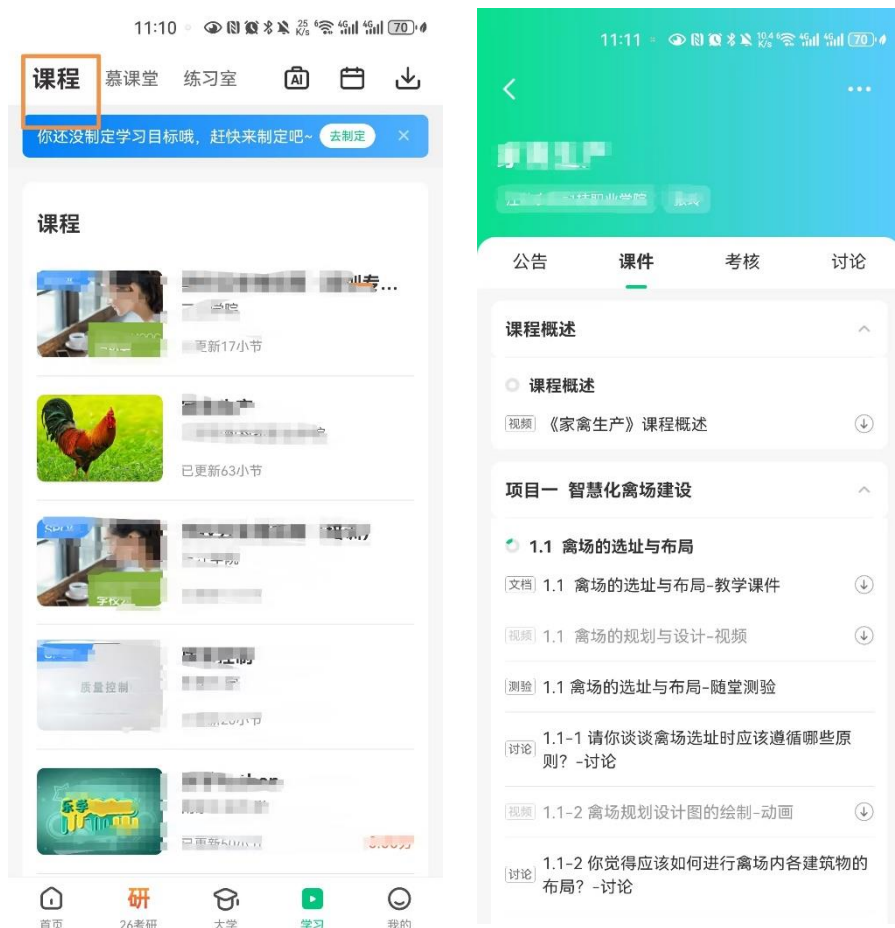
11:10 70

课程 慕课堂 练习室

你还没制定学习目标哦，赶快来制定吧~ 去制定 ×

课程

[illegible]
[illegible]
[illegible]更新17小节

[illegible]
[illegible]
已更新63小节

SPOC
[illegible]
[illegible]

质量控制
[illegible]
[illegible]

乐学
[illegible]
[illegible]
已更新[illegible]

首页 研 26考研 大学 学习 我的

11:11 70

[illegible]
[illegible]职业学院

公告 课件 考核 讨论

课程概述

课程概述
视频 《家禽生产》课程概述

项目一 智慧化禽场建设

1.1 禽场的选址与布局
文档 1.1 禽场的选址与布局-教学课件
视频 1.1 禽场的规划与设计-视频
测验 1.1 禽场的选址与布局-随堂测验
讨论 1.1-1 请你谈谈禽场选址时应该遵循哪些原则？-讨论
视频 1.1-2 禽场规划设计图的绘制-动画
讨论 1.1-2 你觉得应该如何进行禽场内各建筑物的布局？-讨论